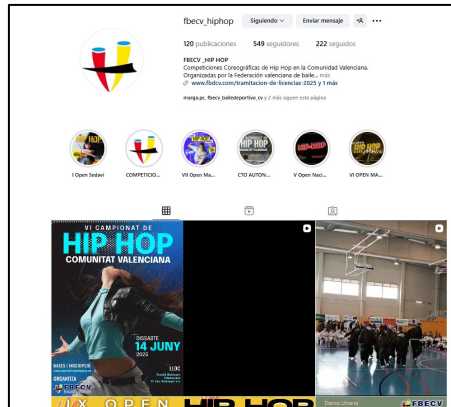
fbecv_hiphop Siguiendo Enviar mensaje

120 publicaciones 549 seguidores 222 seguidos

FBECV_HIP HOP
Competiciones Coreográficas de Hip Hop en la Comunidad Valenciana. Organizadas por la Federación valenciana de baile... más
www.fbecv.com/tramitacion-de-licencias-2023 y 1 más

marga.pc, fbecv_bailedeportivo_cv y 2 más siguen esta página

I Open Sedaví
COMPETICIO...
VII Open Ma...
CTO AUTON...
V Open Naci...
VI OPEN MA...

VI CAMPIONAT DE
HIP HOP
COMUNITAT VALENCIANA
DISSABTE
14 JUNY
2025
LLOC
BASES | INSCRIPCIÓ
ORGANITZA
FBECV

IX OPEN
HIP HOP
Dance Urbana
FBECV